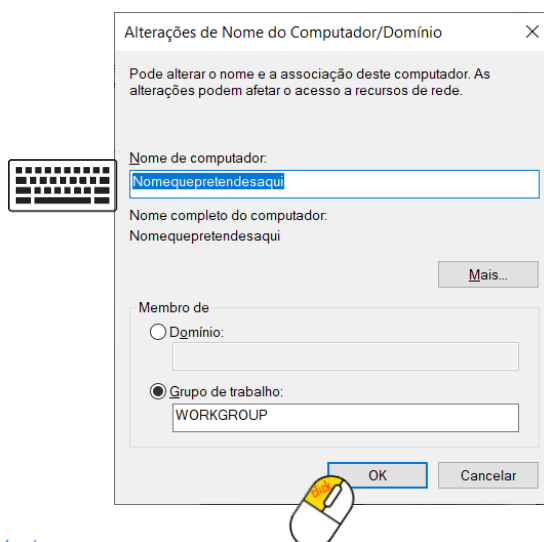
Alterações de Nome do Computador/Domínio

×

Pode alterar o nome e a associação deste computador. As alterações podem afetar o acesso a recursos de rede.

Nome de computador:

Nomequepretendesaqui

Nome completo do computador:

Nomequepretendesaqui

Mais...

Membro de

Domínio:

Grupo de trabalho:

WORKGROUP

OK

Cancelar

click